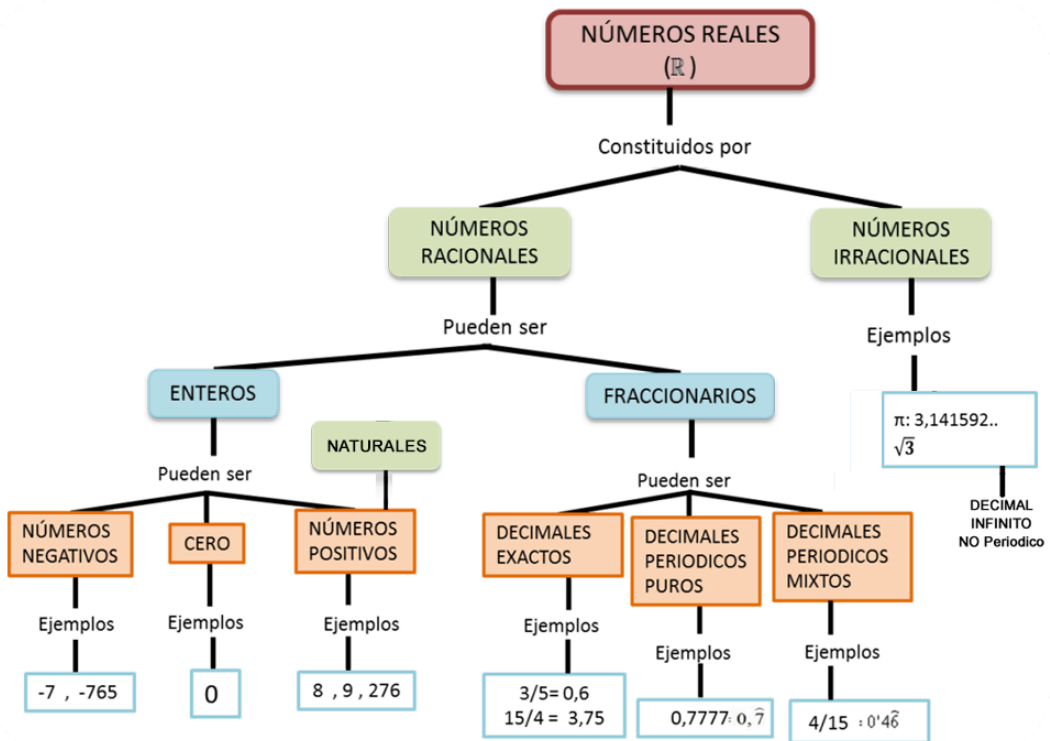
NÚMEROS REALES
($\mathbb{R}$)

Constituidos por

NÚMEROS RACIONALES

NÚMEROS IRRACIONALES

Pueden ser

ENTEROS

NATURALES

FRACCIONARIOS

Ejemplos

π: 3,141592..
$\sqrt{3}$

DECIMAL INFINITO NO Periodico

Pueden ser

NÚMEROS NEGATIVOS

CERO

NÚMEROS POSITIVOS

Pueden ser

DECIMALES EXACTOS

DECIMALES PERIODICOS PUROS

DECIMALES PERIODICOS MIXTOS

Ejemplos

-7 , -765

Ejemplos

0

Ejemplos

8 , 9 , 276

Ejemplos

3/5= 0,6
15/4 = 3,75

Ejemplos

0,7777 : $0,\widehat{7}$

Ejemplos

4/15 : $0'4\widehat{6}$